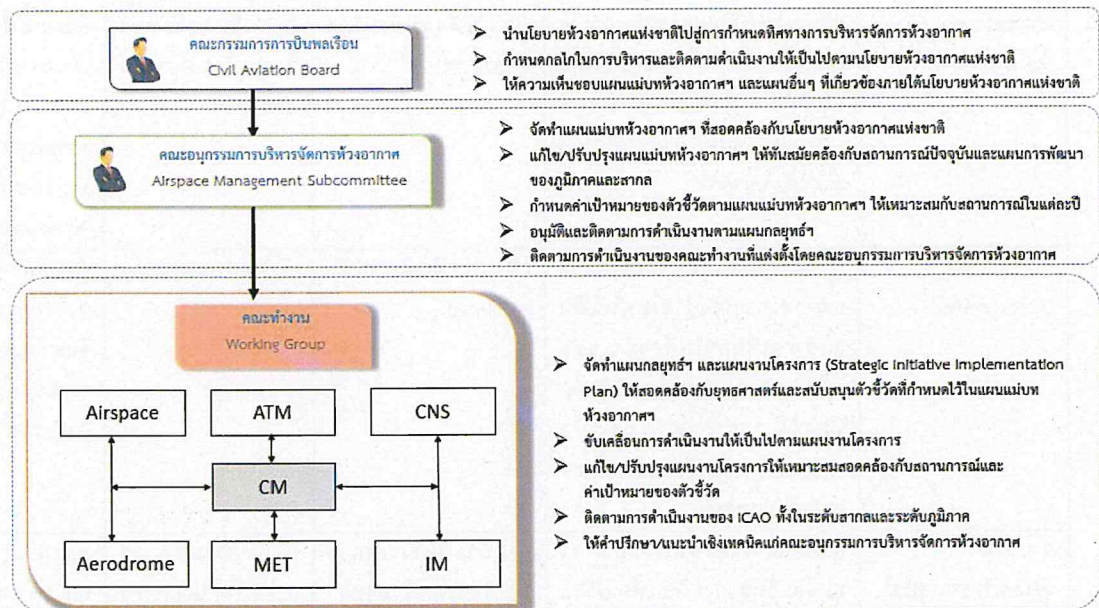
คณะกรรมการการบินพลเรือน
Civil Aviation Board

นำนโยบายห้วงอากาศแห่งชาติไปสู่การกำหนดทิศทางการบริหารจัดการห้วงอากาศ
กำหนดกลไกในการบริหารและติดตามดำเนินงานให้เป็นไปตามนโยบายห้วงอากาศแห่งชาติ
ให้ความเห็นชอบแผนแม่บทห้วงอากาศฯ และแผนอื่นๆ ที่เกี่ยวข้องภายใต้นโยบายห้วงอากาศแห่งชาติ

คณะอนุกรรมการบริหารจัดการห้วงอากาศ
Airspace Management Subcommittee

จัดทำแผนแม่บทห้วงอากาศฯ ที่สอดคล้องกับนโยบายห้วงอากาศแห่งชาติ
แก้ไข/ปรับปรุงแผนแม่บทห้วงอากาศฯ ให้ทันสมัยคล้องกับสถานการณ์ปัจจุบันและแผนการพัฒนาของภูมิภาคและสากล
กำหนดค่าเป้าหมายของตัวชี้วัดตามแผนแม่บทห้วงอากาศฯ ให้เหมาะสมกับสถานการณ์ในแต่ละปี
อนุมัติและติดตามการดำเนินงานตามแผนกลยุทธ์ฯ
ติดตามการดำเนินงานของคณะทำงานที่แต่งตั้งโดยคณะอนุกรรมการบริหารจัดการห้วงอากาศ

คณะทำงาน
Working Group

Airspace
ATM
CNS
CM
Aerodrome
MET
IM

จัดทำแผนกลยุทธ์ฯ และแผนงานโครงการ (Strategic Initiative Implementation Plan) ให้สอดคล้องกับยุทธศาสตร์และสนับสนุนตัวชี้วัดที่กำหนดไว้ในแผนแม่บทห้วงอากาศฯ
ขับเคลื่อนการดำเนินงานให้เป็นไปตามแผนงานโครงการ
แก้ไข/ปรับปรุงแผนงานโครงการให้เหมาะสมสอดคล้องกับสถานการณ์และค่าเป้าหมายของตัวชี้วัด
ติดตามการดำเนินงานของ ICAO ทั้งในระดับสากลและระดับภูมิภาค
ให้คำปรึกษา/แนะนำเชิงเทคนิคแก่คณะอนุกรรมการบริหารจัดการห้วงอากาศ